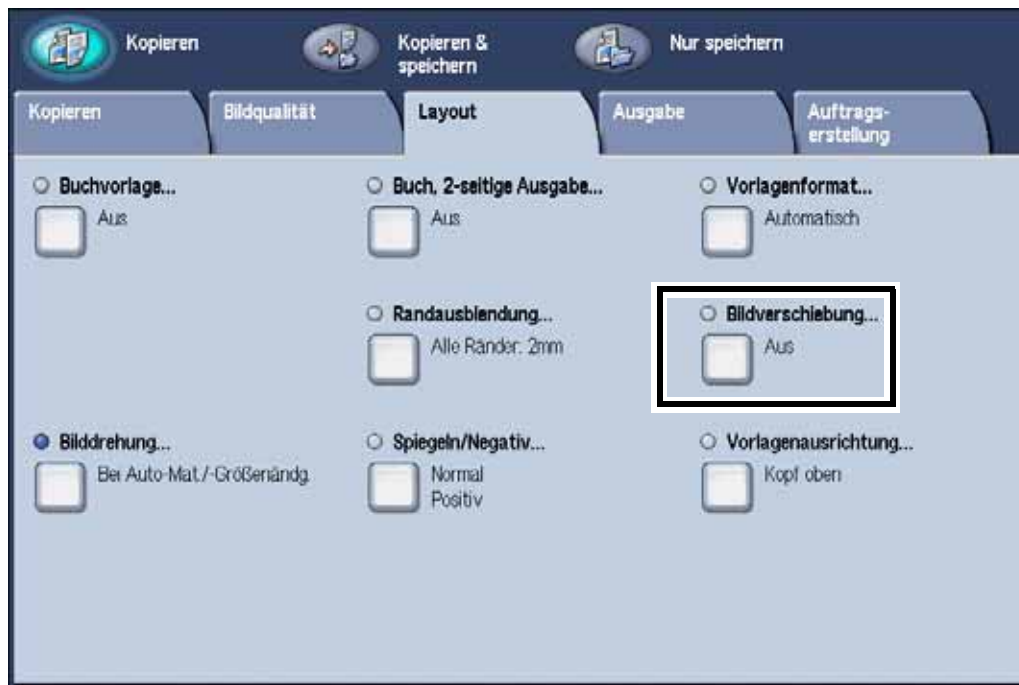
Kopieren
Kopieren & speichern
Nur speichern

Kopieren
Bildqualität
Layout
Ausgabe
Auftrags-erstellung

Buchvorlage...
Aus

Buch, 2-seitige Ausgabe...
Aus

Vorlagenformat...
Automatisch

Randausblendung...
Alle Ränder: 2mm

Bildverschiebung...
Aus

Bilddrehung...
Bei Auto-Mat./-Größenändg.

Spiegeln/Negativ...
Normal
Positiv

Vorlagenausrichtung...
Kopf oben